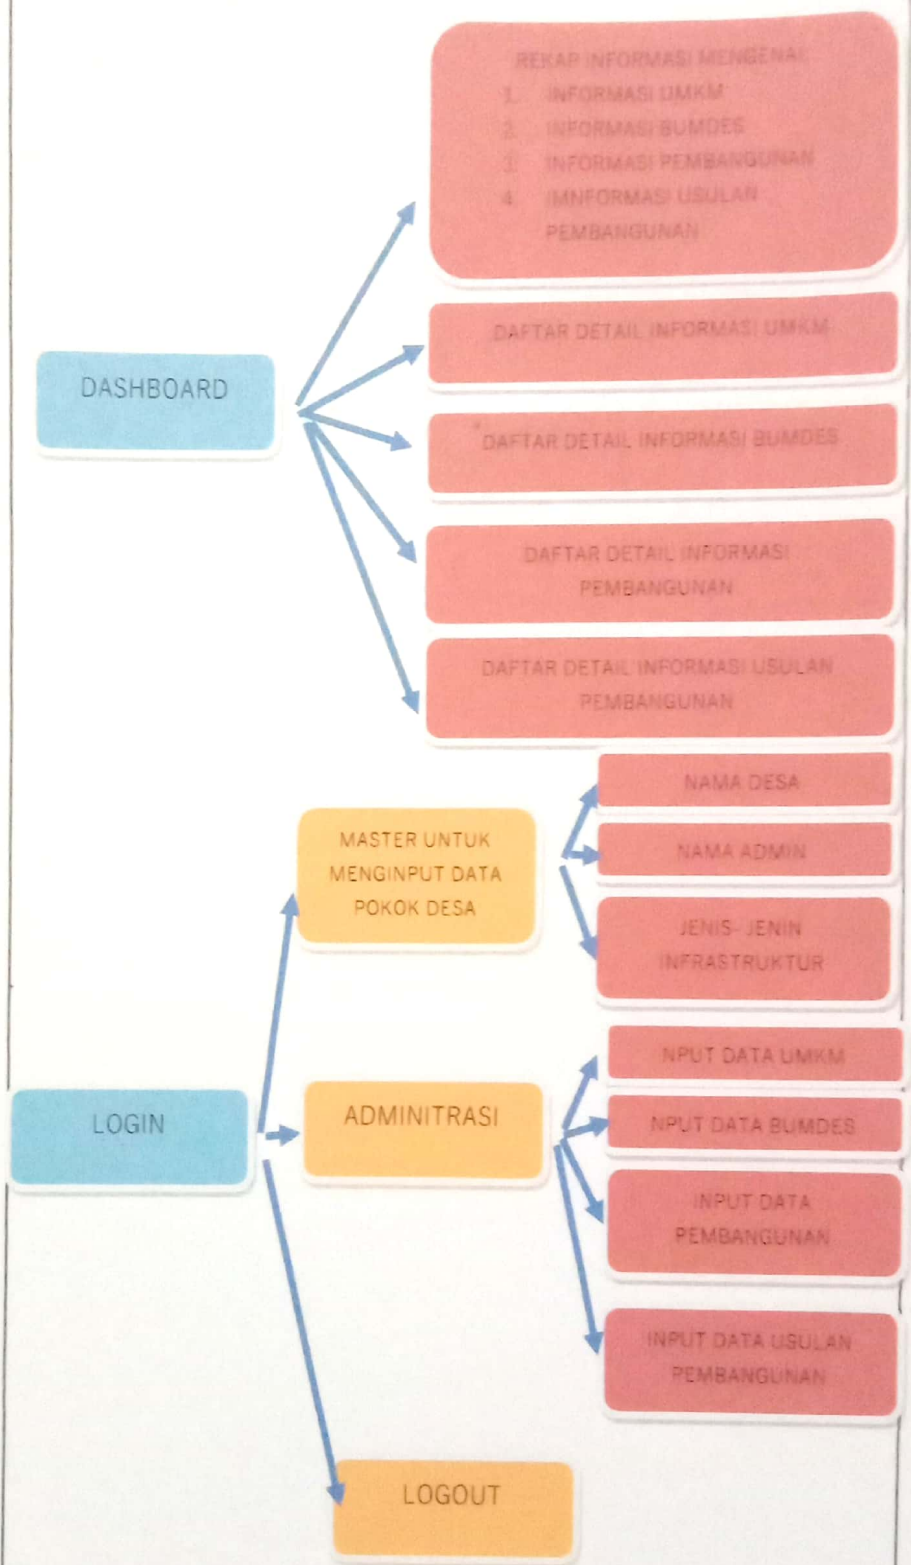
REKAP INFORMASI MENGENAI:
1. INFORMASI UMKM
2. INFORMASI BUMDES
3. INFORMASI PEMBANGUNAN
4. IMNFORMASI USULAN PEMBANGUNAN

DASHBOARD

DAFTAR DETAIL INFORMASI UMKM

DAFTAR DETAIL INFORMASI BUMDES

DAFTAR DETAIL INFORMASI PEMBANGUNAN

DAFTAR DETAIL INFORMASI USULAN PEMBANGUNAN

NAMA DESA

MASTER UNTUK MENGINPUT DATA POKOK DESA

NAMA ADMIN

JENIS- JENIN INFRASTRUKTUR

NPUT DATA UMKM

LOGIN

ADMINITRASI

NPUT DATA BUMDES

INPUT DATA PEMBANGUNAN

INPUT DATA USULAN PEMBANGUNAN

LOGOUT